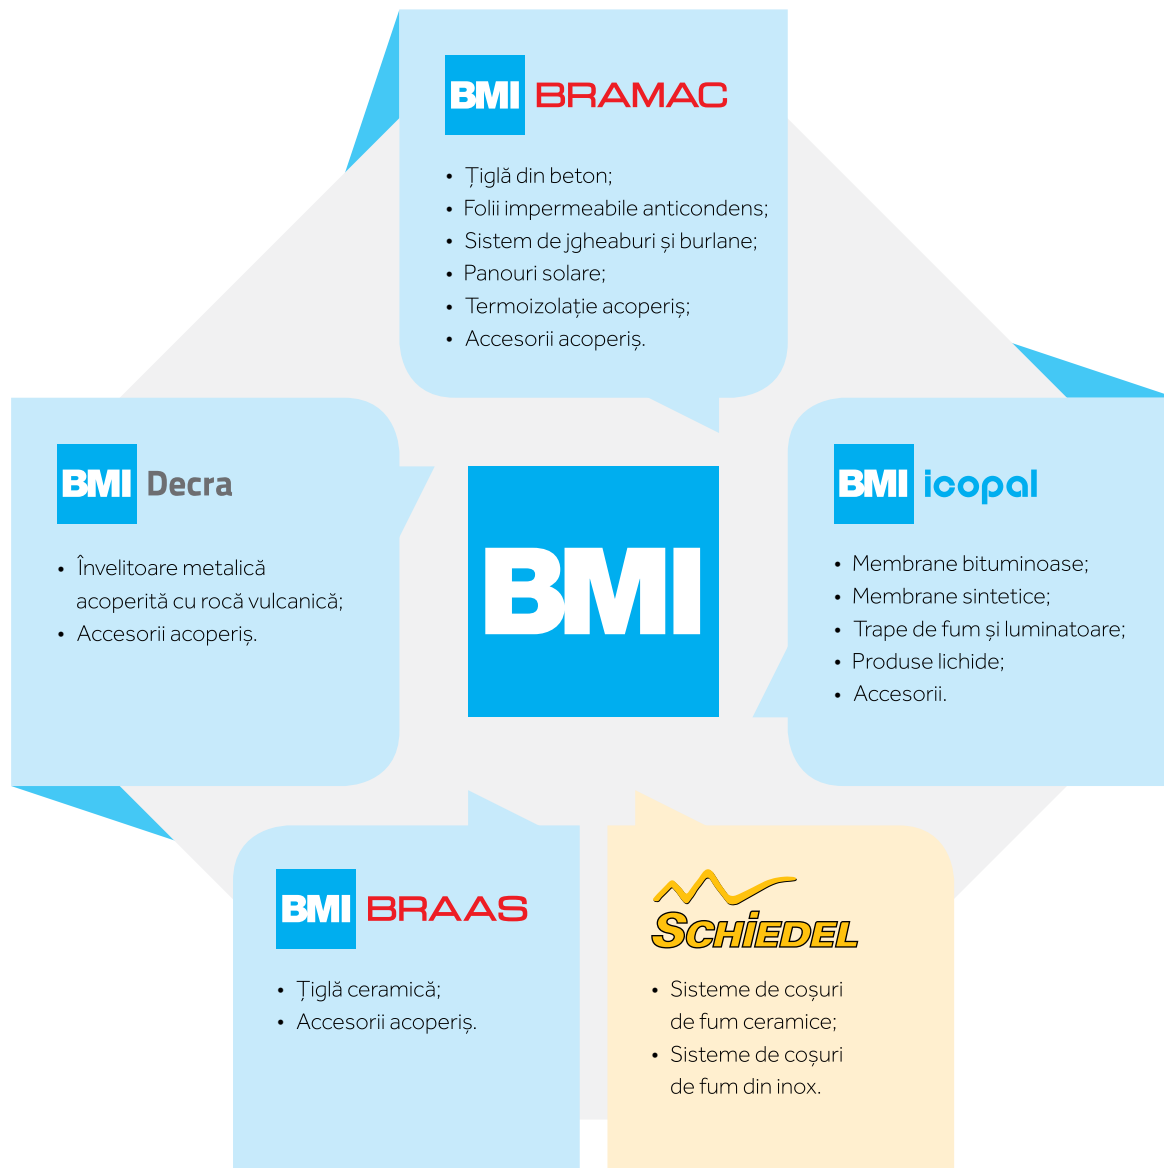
BMI BRAMAC

- Țiglă din beton;
- Folii impermeabile anticondens;
- Sistem de jgheaburi și burlane;
- Panouri solare;
- Termoizolație acoperiș;
- Accesorii acoperiș.

BMI Decra

- Învelitoare metalică acoperită cu rocă vulcanică;
- Accesorii acoperiș.

BMI

BMI icopal

- Membrane bituminoase;
- Membrane sintetice;
- Trape de fum și luminatoare;
- Produse lichide;
- Accesorii.

BMI BRAAS

- Țiglă ceramică;
- Accesorii acoperiș.

SCHIEDEL

- Sisteme de coșuri de fum ceramice;
- Sisteme de coșuri de fum din inox.